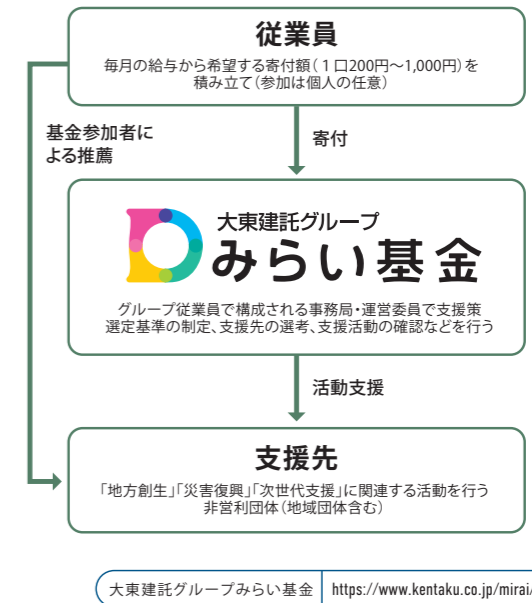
従業員

毎月の給与から希望する寄付額（1口200円〜1,000円）を積み立て（参加は個人の任意）

基金参加者による推薦

寄付

大東建託グループ
みらい基金

グループ従業員で構成される事務局・運営委員で支援策選定基準の制定、支援先の選考、支援活動の確認などを行う

活動支援

支援先

「地方創生」「災害復興」「次世代支援」に関連する活動を行う非営利団体（地域団体含む）

大東建託グループみらい基金 https://www.kentaku.co.jp/mirai/